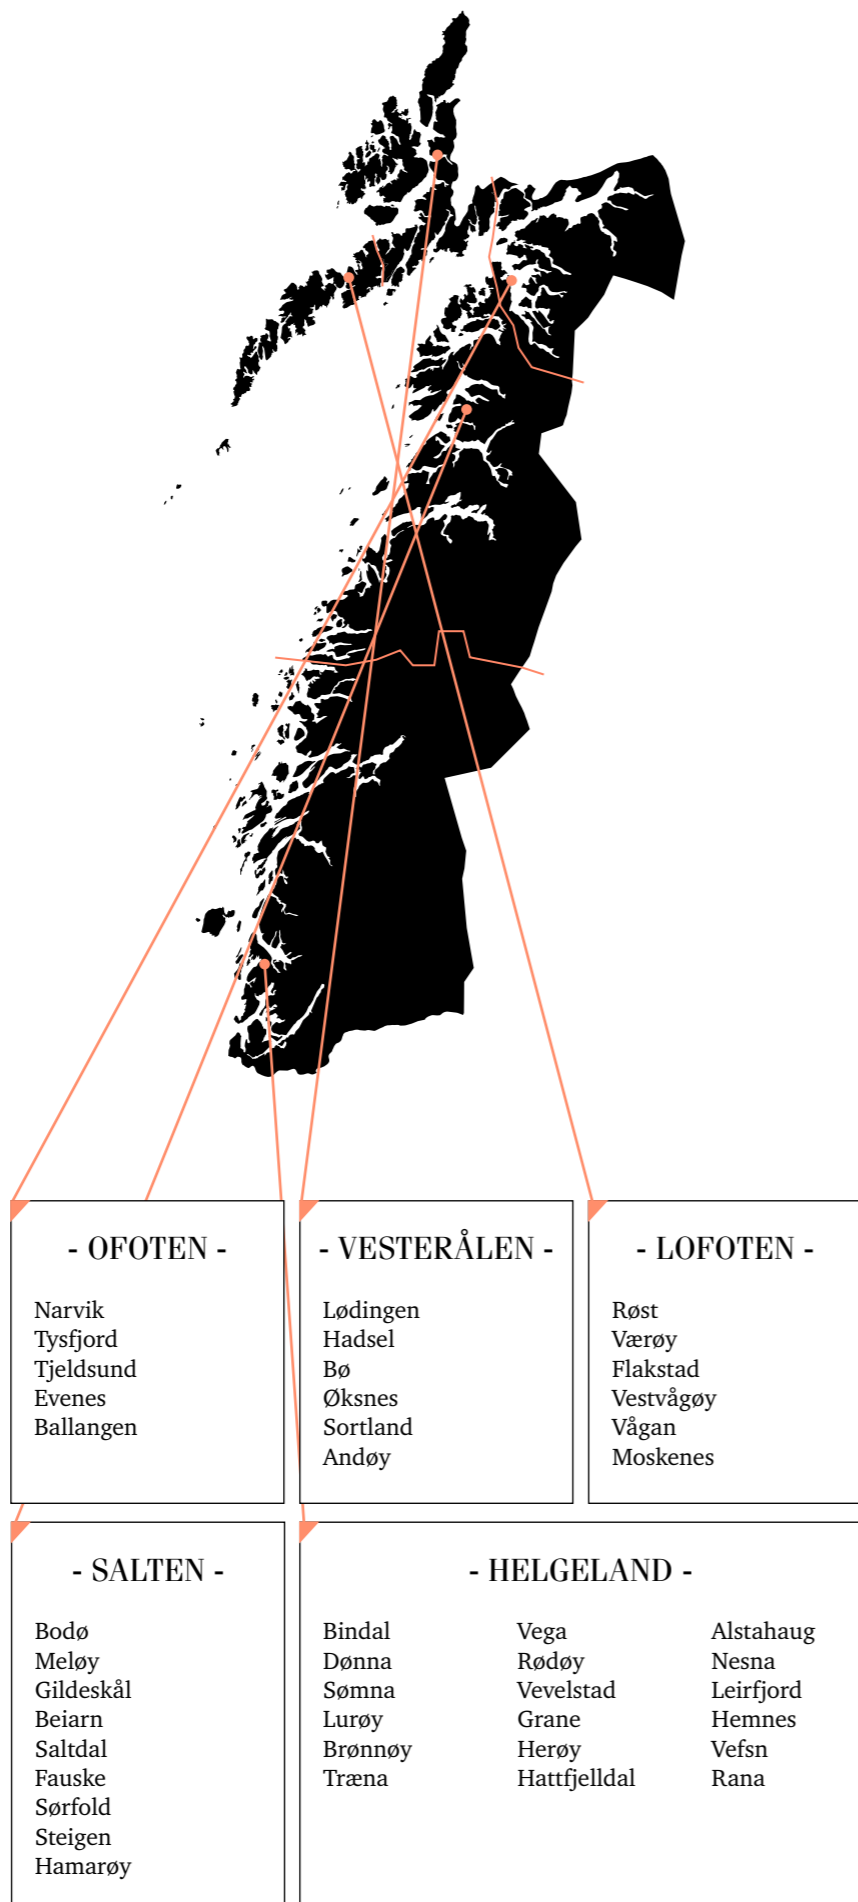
- OFOTEN -

Narvik
Tysfjord
Tjeldsund
Evenes
Ballangen

- VESTERÅLEN -

Lødingen
Hadsel
Bø
Øksnes
Sortland
Andøy

- LOFOTEN -

Røst
Værøy
Flakstad
Vestvågøy
Vågan
Moskenes

- SALTEN -

Bodø
Meløy
Gildeskål
Beiarn
Saltdal
Fauske
Sørfold
Steigen
Hamarøy

- HELGELAND -

Bindal
Dønna
Sømna
Lurøy
Brønnøy
Træna

Vega
Rødøy
Vevelstad
Grane
Herøy
Hattfjelldal

Alstahaug
Nesna
Leirfjord
Hemnes
Vefsn
Rana